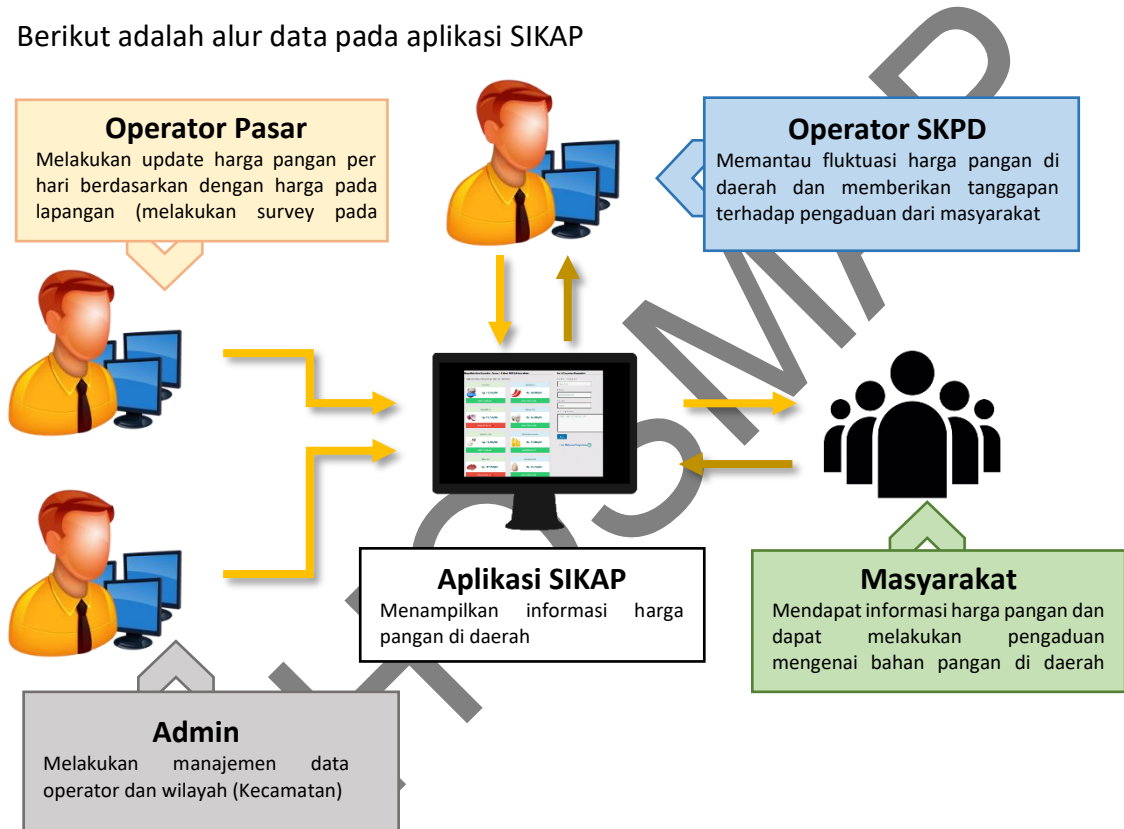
Berikut adalah alur data pada aplikasi SIKAP

Operator Pasar
Melakukan update harga pangan per hari berdasarkan dengan harga pada lapangan (melakukan survey pada

Operator SKPD
Memantau fluktuasi harga pangan di daerah dan memberikan tanggapan terhadap pengaduan dari masyarakat

Aplikasi SIKAP
Menampilkan informasi harga pangan di daerah

Masyarakat
Mendapat informasi harga pangan dan dapat melakukan pengaduan mengenai bahan pangan di daerah

Admin
Melakukan manajemen data operator dan wilayah (Kecamatan)